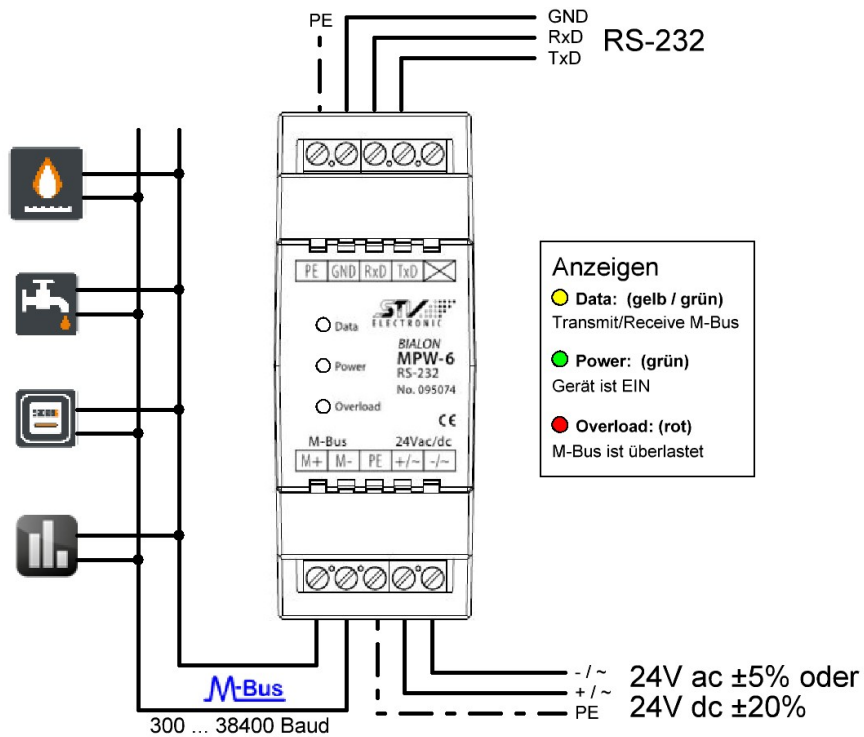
PE
GND
RxD
TxD
RS-232

PE GND RxD TxD

STV ELECTRONIC

Data
Power
Overload

BIALON
MPW-6
RS-232
No. 095074

CE

M-Bus
24Vac/dc

M+ M- PE +/~ -/~

Anzeigen
Data: (gelb / grün)
Transmit/Receive M-Bus
Power: (grün)
Gerät ist EIN
Overload: (rot)
M-Bus ist überlastet

M-Bus
300 ... 38400 Baud

- / ~
+ / ~
PE
24V ac ±5% oder
24V dc ±20%